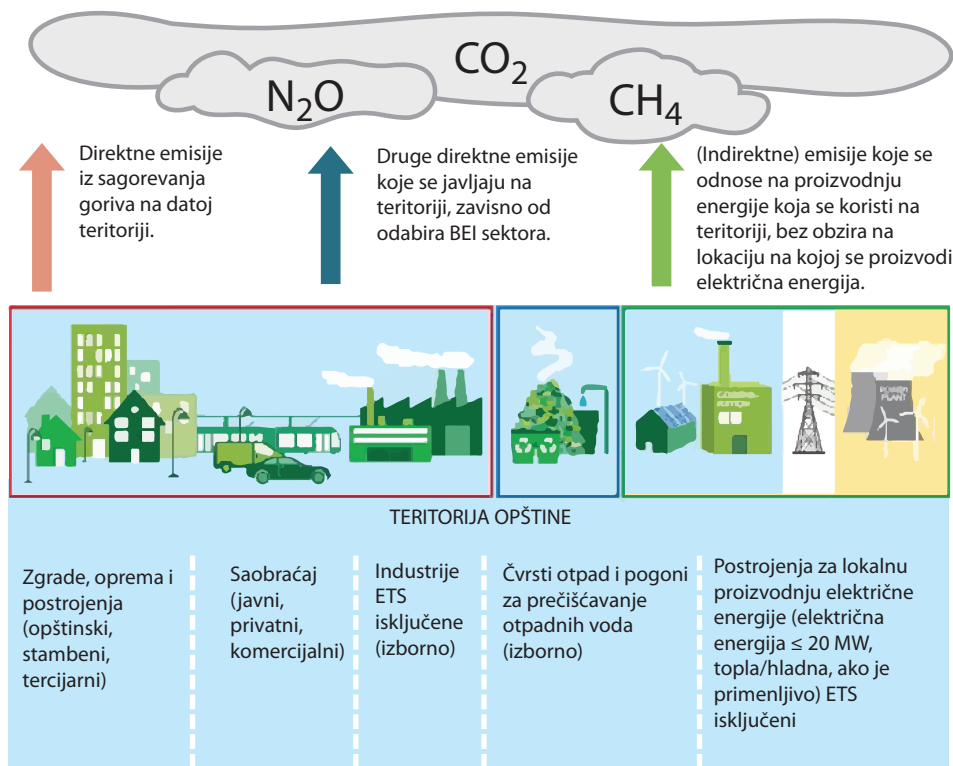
$CO_2$

$N_2O$

$CH_4$

Direktne emisije iz sagorevanja goriva na datoj teritoriji.

Druge direktne emisije koje se javljaju na teritoriji, zavisno od odabira BEI sektora.

(Indirektne) emisije koje se odnose na proizvodnju energije koja se koristi na teritoriji, bez obzira na lokaciju na kojoj se proizvodi električna energija.

COGENERATION

POWER PLANT

TERITORIJA OPŠTINE

Zgrade, oprema i postrojenja (opštinski, stambeni, tercijarni)

Saobraćaj (javni, privatni, komercijalni)

Industrije ETS isključene (izborno)

Čvrsti otpad i pogoni za prečišćavanje otpadnih voda (izborno)

Postrojenja za lokalnu proizvodnju električne energije (električna energija ≤ 20 MW, topla/hladna, ako je primenljivo) ETS isključeni